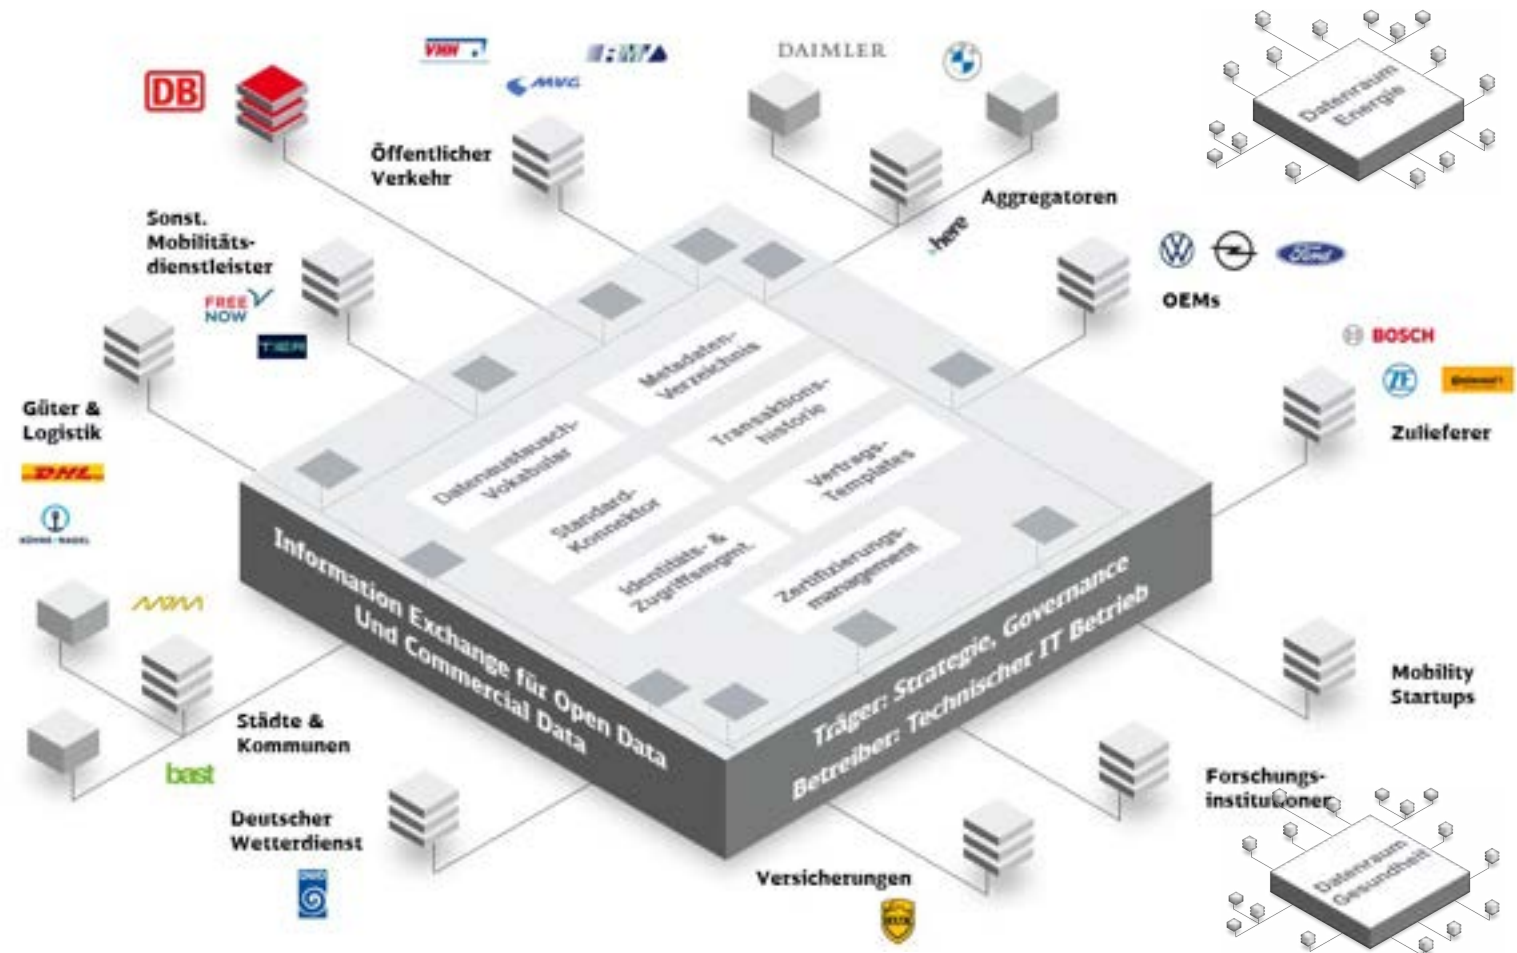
DB

VRR

RMV

MVG

DAIMLER

Datenraum Energie

Öffentlicher Verkehr

Aggregatoren

here

Sonst. Mobilitäts-dienstleister

FREE NOW

TIER

OEMs

BOSCH

ZF

Continental

Zulieferer

Güter & Logistik

DHL

KÜHNE+NAGEL

Metadaten-Verzeichnis

Transaktions-historie

Datenaustausch-Vokabular

Vertrags-Templates

Standard-Konnektor

Identitäts- & Zugriffsmgmt.

Zertifizierungs-management

Information Exchange für Open Data Und Commercial Data

Träger: Strategie, Governance

Betreiber: Technischer IT Betrieb

Mobility Startups

Städte & Kommunen

bast

Deutscher Wetterdienst

DWD

Versicherungen

HUK

Forschungs-institutionen

Datenraum Gesundheit